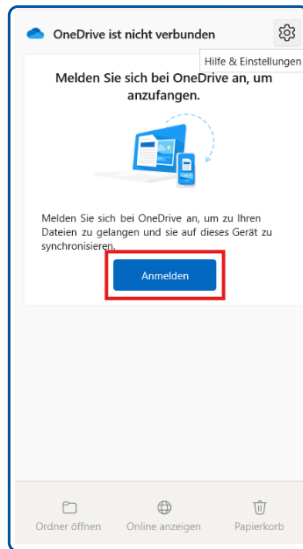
OneDrive ist nicht verbunden

Hilfe & Einstellungen

Melden Sie sich bei OneDrive an, um anzufangen.

Melden Sie sich bei OneDrive an, um zu Ihren Dateien zu gelangen und sie auf dieses Gerät zu synchronisieren.

Anmelden

Ordner öffnen

Online anzeigen

Papierkorb